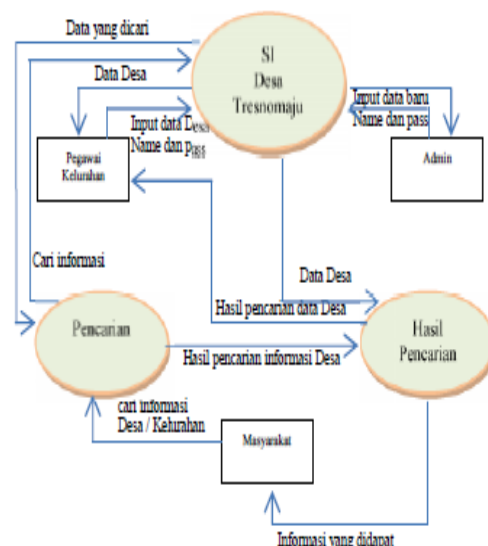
Data yang dicari

SI
Desa
Tresnomaju

Data Desa

Input data Desa
Name dan pass

Input data baru
Name dan pass

Pegawai
Kelurahan

Admin

Cari informasi

Data Desa

Hasil pencarian data Desa

Pencarian

Hasil pencarian informasi Desa

Hasil
Pencarian

cari informasi
Desa / Kelurahan

Masyarakat

Informasi yang didapat